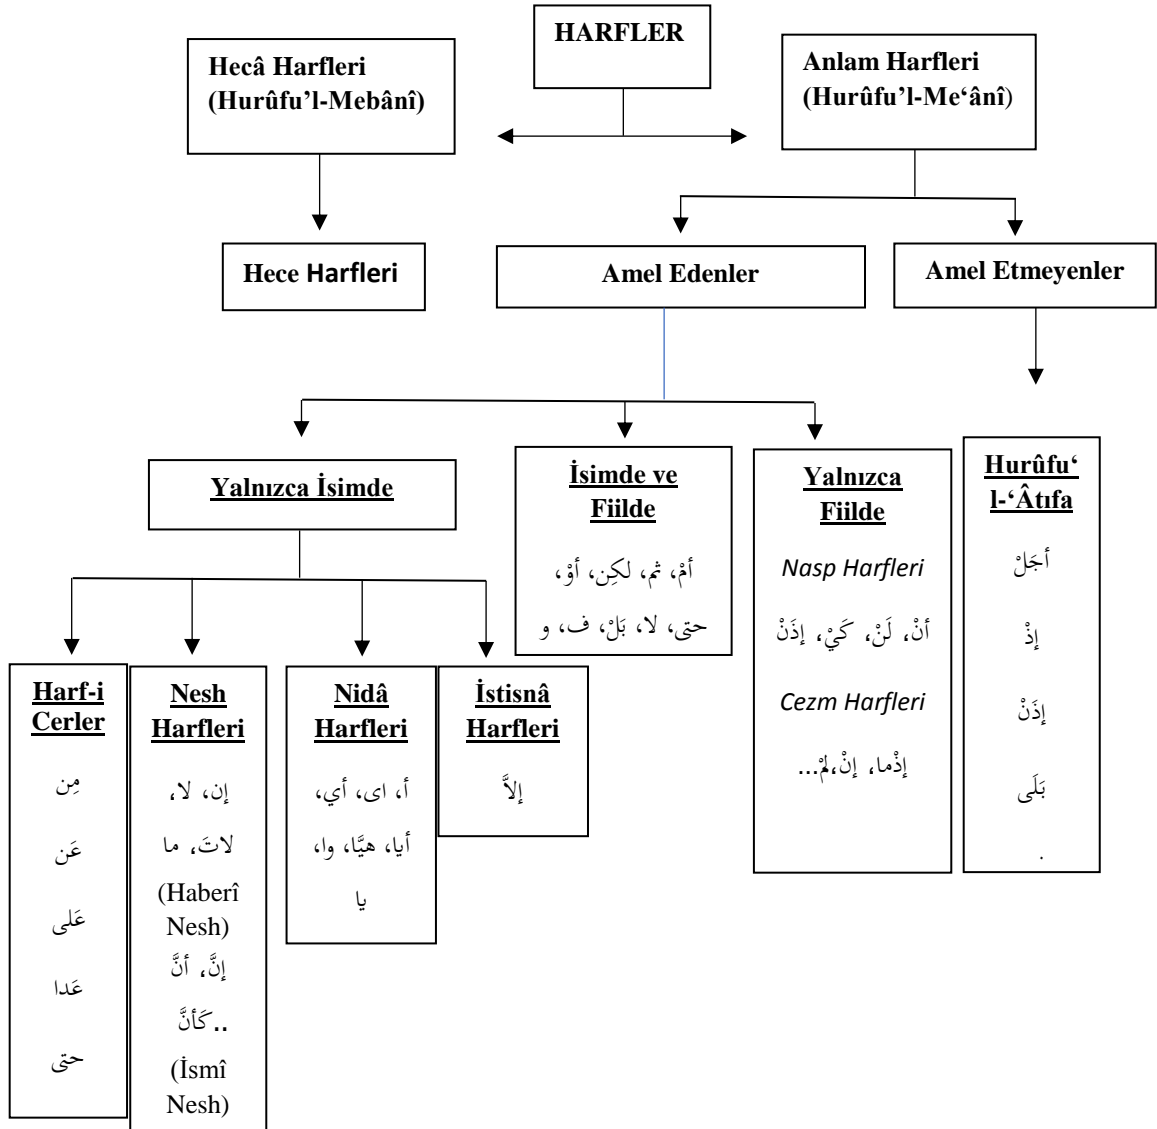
HARFLER

Hecâ Harfleri (Hurûfu'l-Mebânî)

Anlam Harfleri (Hurûfu'l-Me'ânî)

Hece Harfleri

Amel Edenler

Amel Etmeyenler

Yalnızca İsimde

İsimde ve Fiilde

أمْ، ثم، لكِن، أوْ، حتى، لا، بَلْ، ف، و

Yalnızca Fiilde

Nasp Harfleri

أنْ، لَنْ، كَيْ، إذَنْ

Cezm Harfleri

إذْما، إنْ،لمْ...

Hurûfu'l-'Âtıfa

أجَلْ

إذْ

إذَنْ

بَلَى

.

Harf-i Cerler

مِن

عَن

عَلى

عَدا

حتى

Nesh Harfleri

إن، لا، لاتَ، ما

(Haberî Nesh)

إنَّ، أنَّ ..كَأنَّ

(İsmî Nesh)

Nidâ Harfleri

أ، اى، أي، أيا، هيَّا، وا، يا

İstisnâ Harfleri

إلاَّ